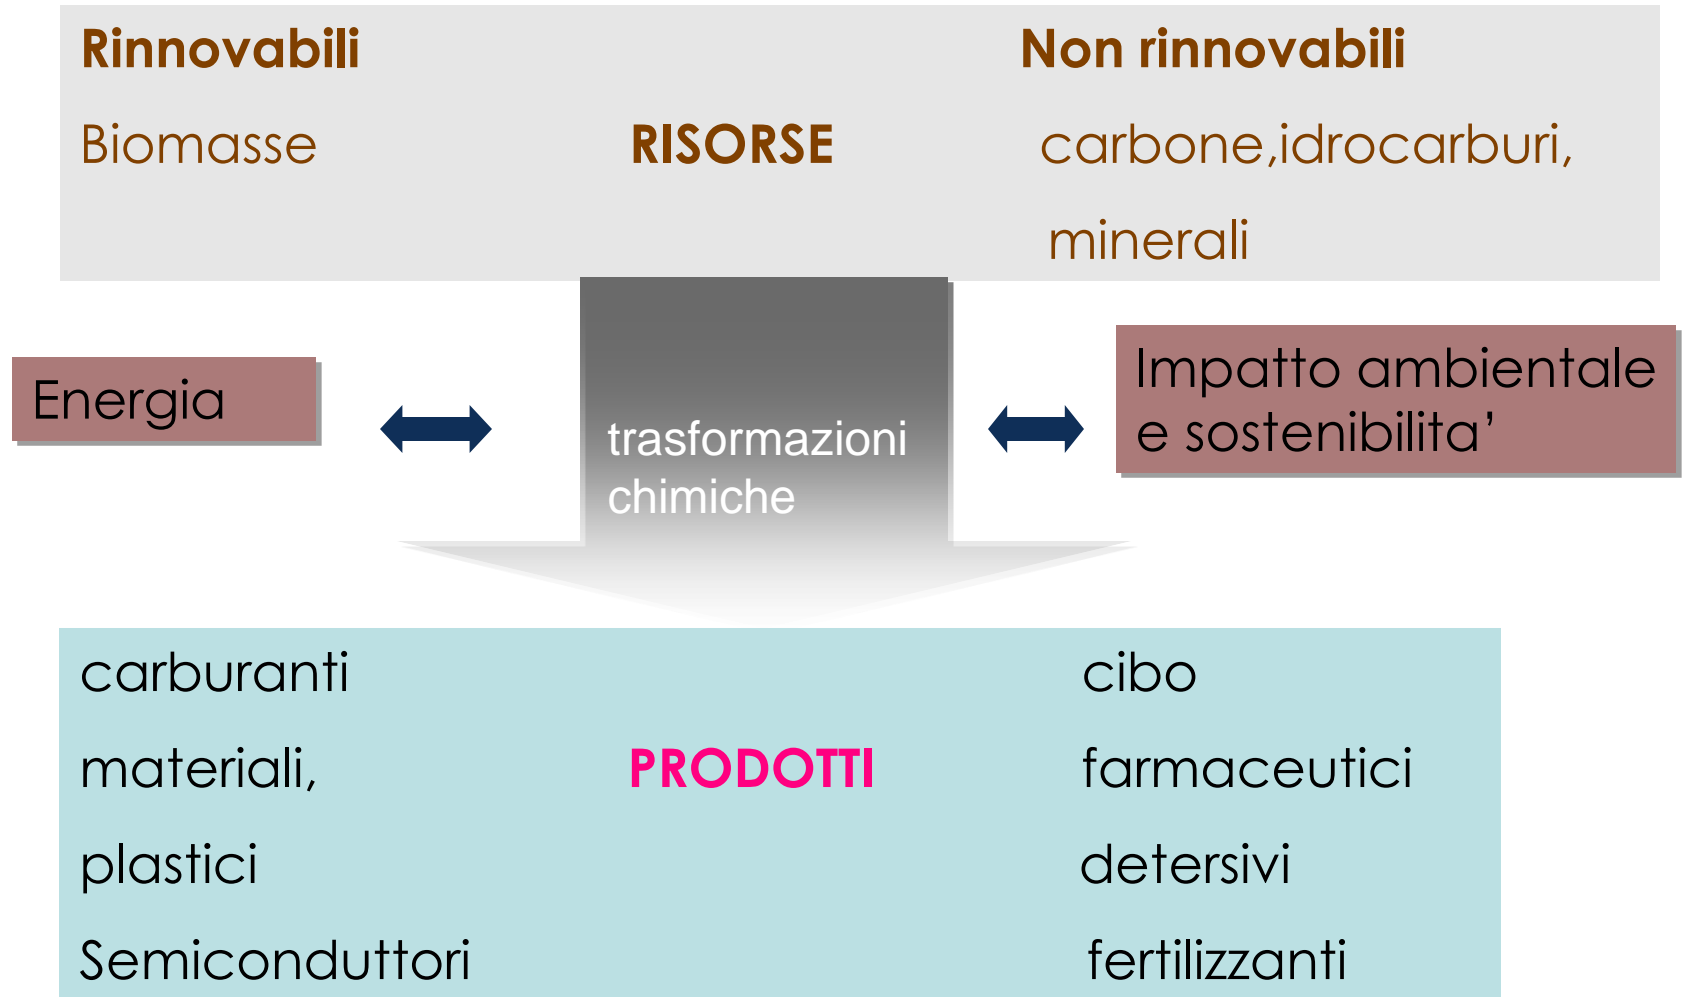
Rinnovabili

Non rinnovabili

Biomasse

RISORSE

carbone,idrocarburi,

minerali

Energia

trasformazioni chimiche

Impatto ambientale e sostenibilita'

carburanti

cibo

materiali,

PRODOTTI

farmaceutici

plastici

detersivi

Semiconduttori

fertilizzanti